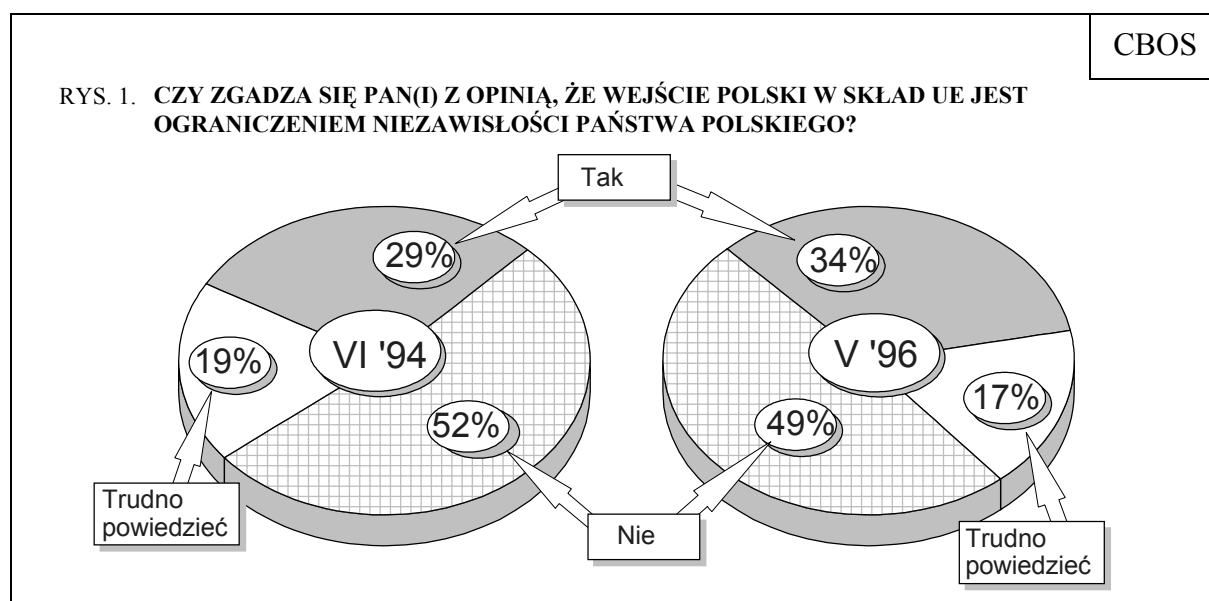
CBOS

RYS. 1. CZY ZGADZA SIĘ PAN(I) Z OPINIĄ, ŻE WEJŚCIE POLSKI W SKŁAD UE JEST OGRANICZENIEM NIEZAWISŁOŚCI PAŃSTWA POLSKIEGO?

Tak

29%

34%

19%

VI '94

V '96

17%

52%

49%

Trudno powiedzieć

Nie

Trudno powiedzieć